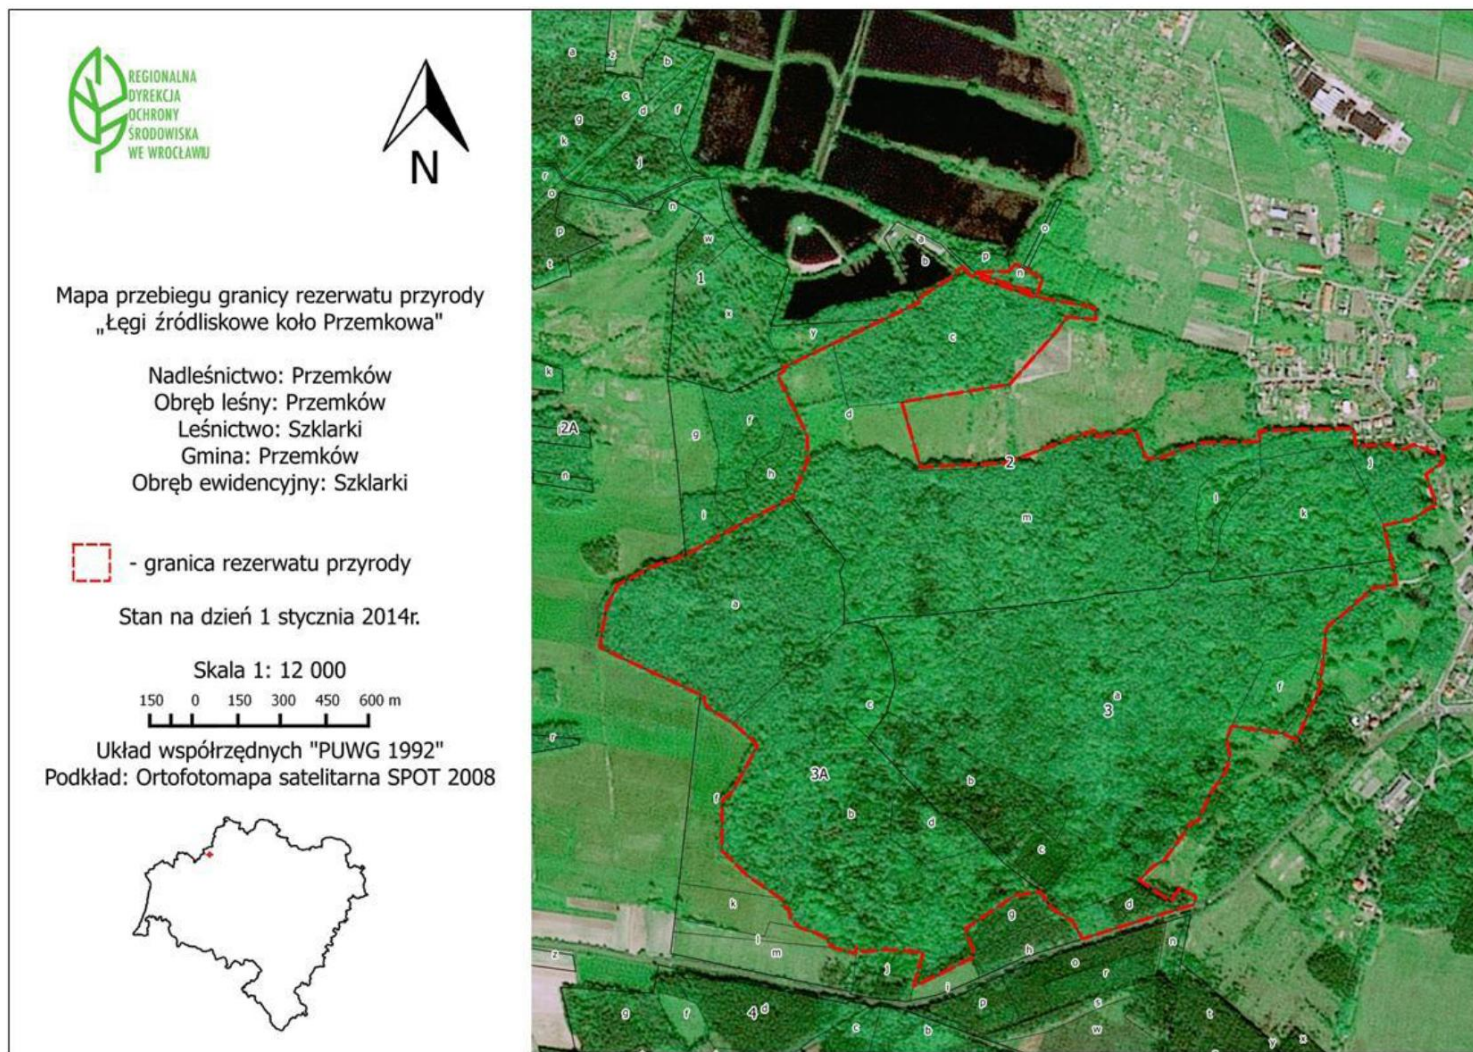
REGIONALNA DYREKCJA OCHRONY ŚRODOWISKA WE WROCŁAWIU

N

Mapa przebiegu granicy rezerwatu przyrody „Łęgi źródliskowe koło Przemkowa"

Nadleśnictwo: Przemków
Obręb leśny: Przemków
Leśnictwo: Szklarki
Gmina: Przemków
Obręb ewidencyjny: Szklarki

- granica rezerwatu przyrody

Stan na dzień 1 stycznia 2014r.

Skala 1: 12 000

150 0 150 300 450 600 m

Układ współrzędnych "PUWG 1992"
Podkład: Ortofotomapa satelitarna SPOT 2008

1 2 2A 3 3A 4